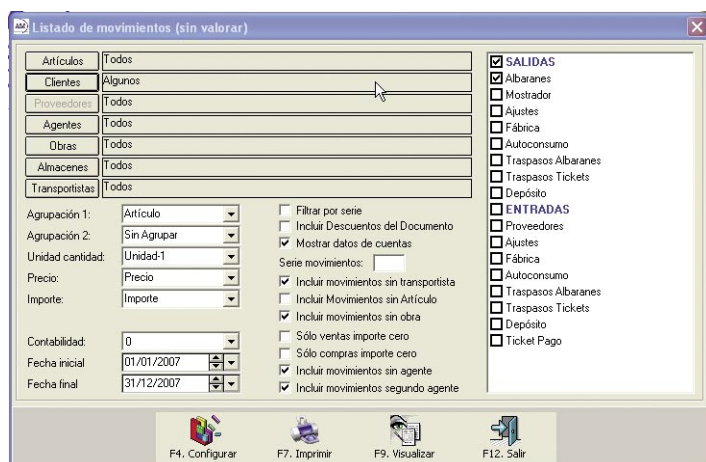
Listado de movimientos (sin valorar)

| | |
|---|---|
| Artículos | Todos |
| Clientes | Algunos |
| Proveedores | Todos |
| Agentes | Todos |
| Obras | Todos |
| Almacenes | Todos |
| Transportistas | Todos |

Agrupación 1: Artículo
Agrupación 2: Sin Agrupar
Unidad cantidad: Unidad-1
Precio: Precio
Importe: Importe

Contabilidad: 0
Fecha inicial 01/01/2007
Fecha final 31/12/2007

☐ Filtrar por serie
☐ Incluir Descuentos del Documento
☑ Mostrar datos de cuentas
Serie movimientos:
☑ Incluir movimientos sin transportista
☐ Incluir Movimientos sin Artículo
☑ Incluir movimientos sin obra
☐ Sólo ventas importe cero
☐ Sólo compras importe cero
☑ Incluir movimientos sin agente
☑ Incluir movimientos segundo agente

☑ SALIDAS
☑ Albaranes
☐ Mostrador
☐ Ajustes
☐ Fábrica
☐ Autoconsumo
☐ Traspasos Albaranes
☐ Traspasos Tickets
☐ Depósito
☐ ENTRADAS
☐ Proveedores
☐ Ajustes
☐ Fábrica
☐ Autoconsumo
☐ Traspasos Albaranes
☐ Traspasos Tickets
☐ Depósito
☐ Ticket Pago

F4. Configurar F7. Imprimir F9. Visualizar F12. Salir